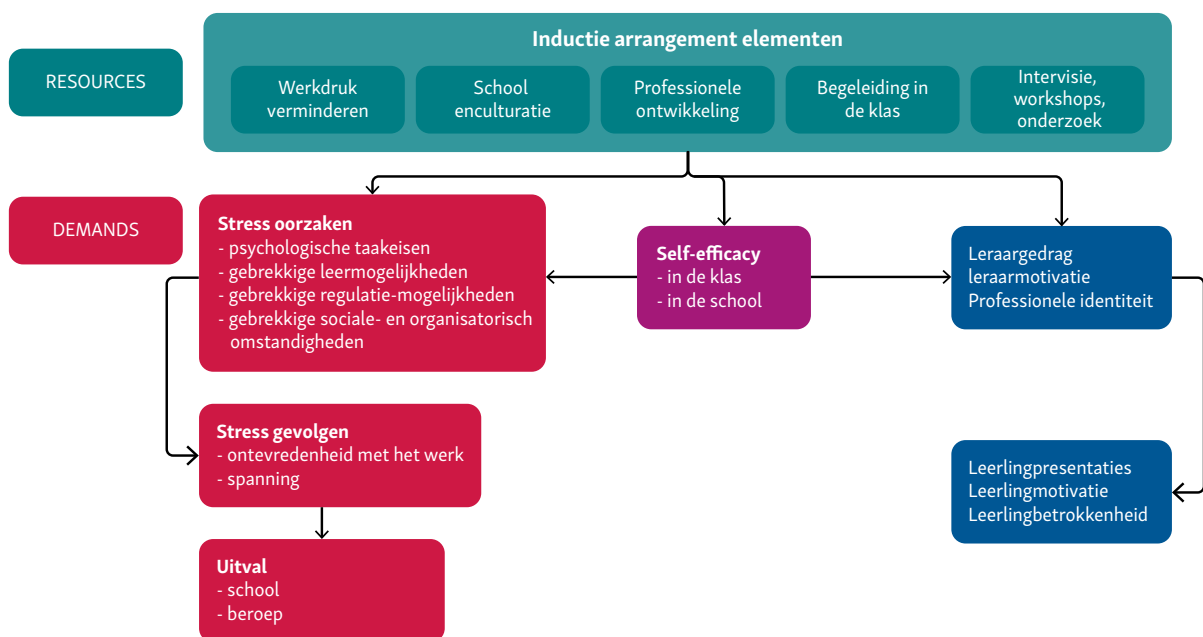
RESOURCES

Inductie arrangement elementen

Werkdruk verminderen

School enculturatie

Professionele ontwikkeling

Begeleiding in de klas

Intervisie, workshops, onderzoek

DEMANDS

Stress oorzaken
- psychologische taakeisen
- gebrekkige leermogelijkheden
- gebrekkige regulatie-mogelijkheden
- gebrekkige sociale- en organisatorisch omstandigheden

Self-efficacy
- in de klas
- in de school

Leraargedrag
leraarmotivatie
Professionele identiteit

Stress gevolgen
- ontevredenheid met het werk
- spanning

Leerlingpresentaties
Leerlingmotivatie
Leerlingbetrokkenheid

Uitval
- school
- beroep